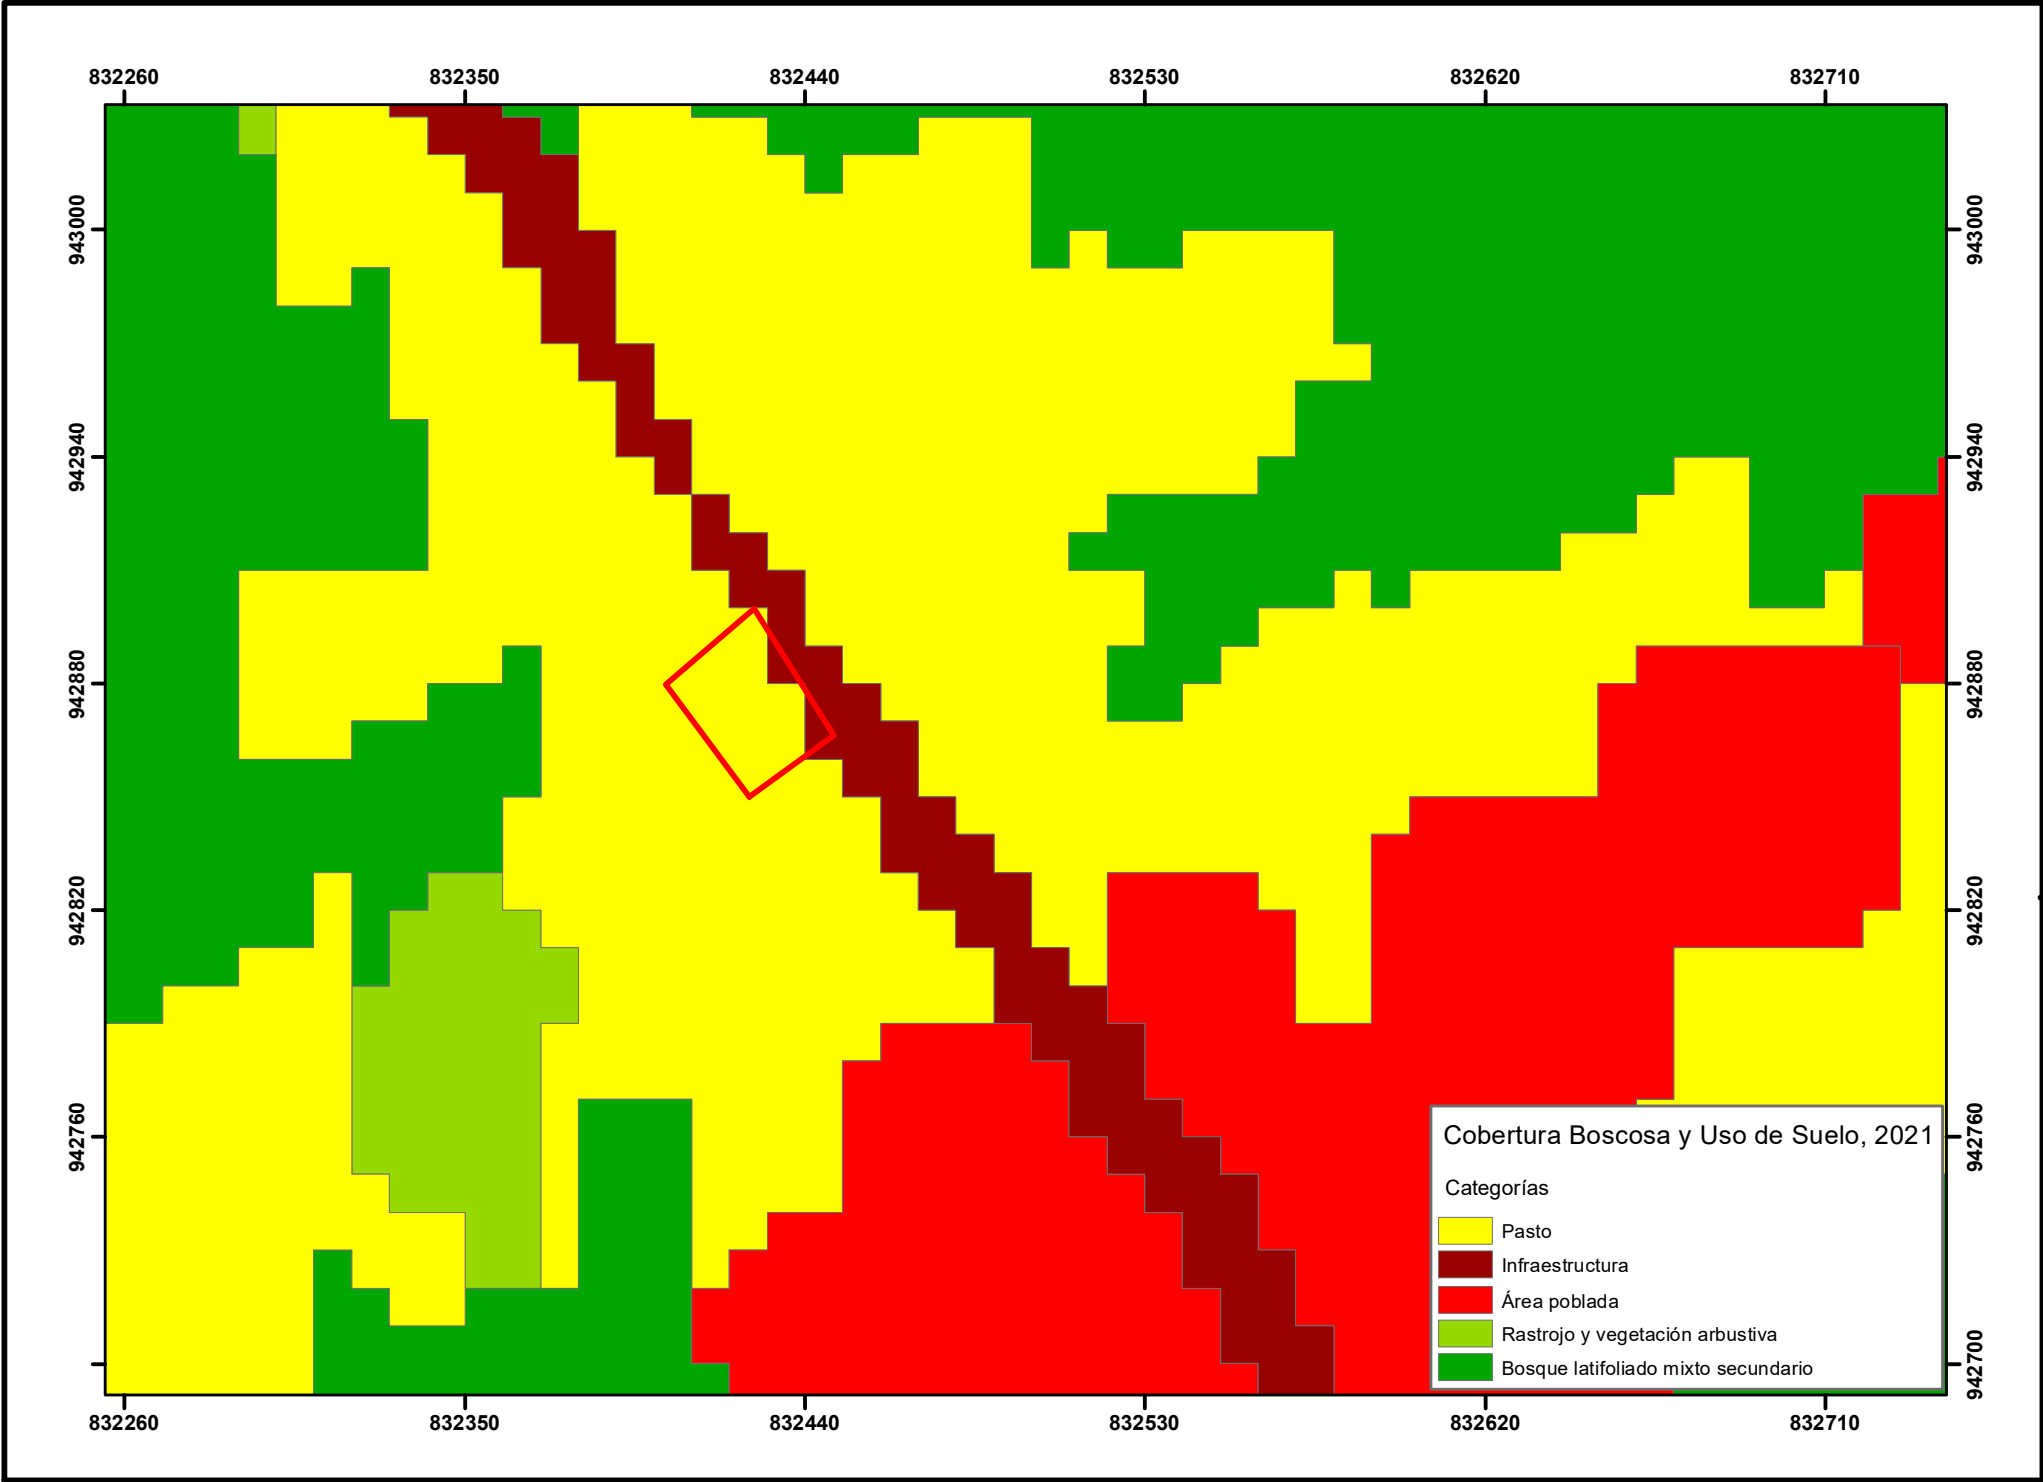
832260 832350 832440 832530 832620 832710

943000
942940
942880
942820
942760

943000
942940
942880
942820
942760
942700

Cobertura Boscosa y Uso de Suelo, 2021

Categorías

Pasto
Infraestructura
Área poblada
Rastrojo y vegetación arbustiva
Bosque latifoliado mixto secundario

832260 832350 832440 832530 832620 832710